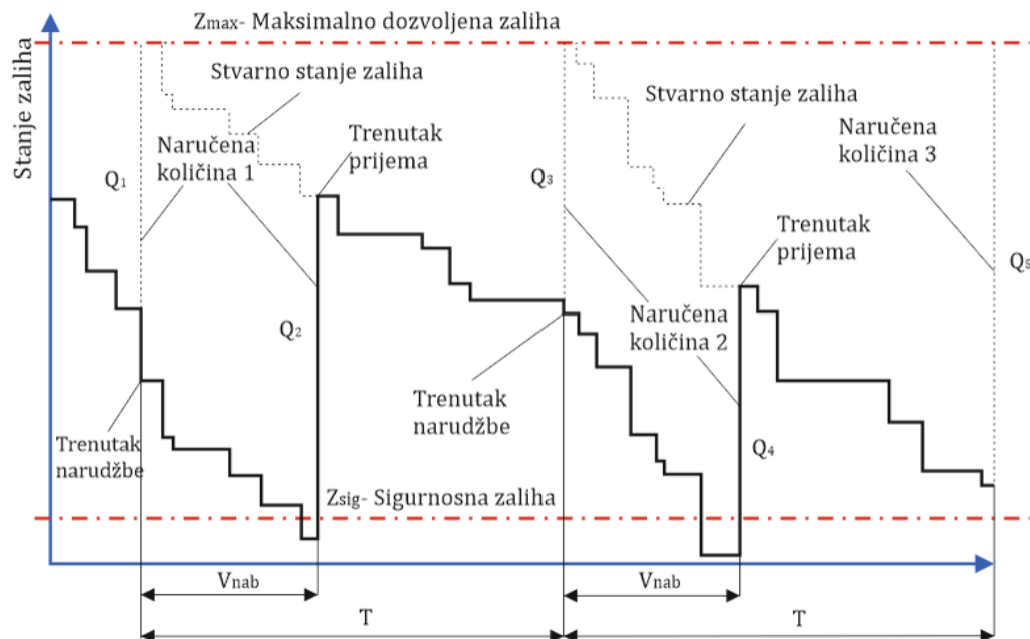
Zmax- Maksimalno dozvoljena zaliha

Stanje zaliha

Stvarno stanje zaliha

Stvarno stanje zaliha

Q₁

Naručena količina 1

Trenutak prijema

Q₃

Naručena količina 3

Trenutak prijema

Q₅

Q₂

Naručena količina 2

Trenutak narudžbe

Trenutak narudžbe

Q₄

Zsig- Sigurnosna zaliha

Vnab

Vnab

T

T